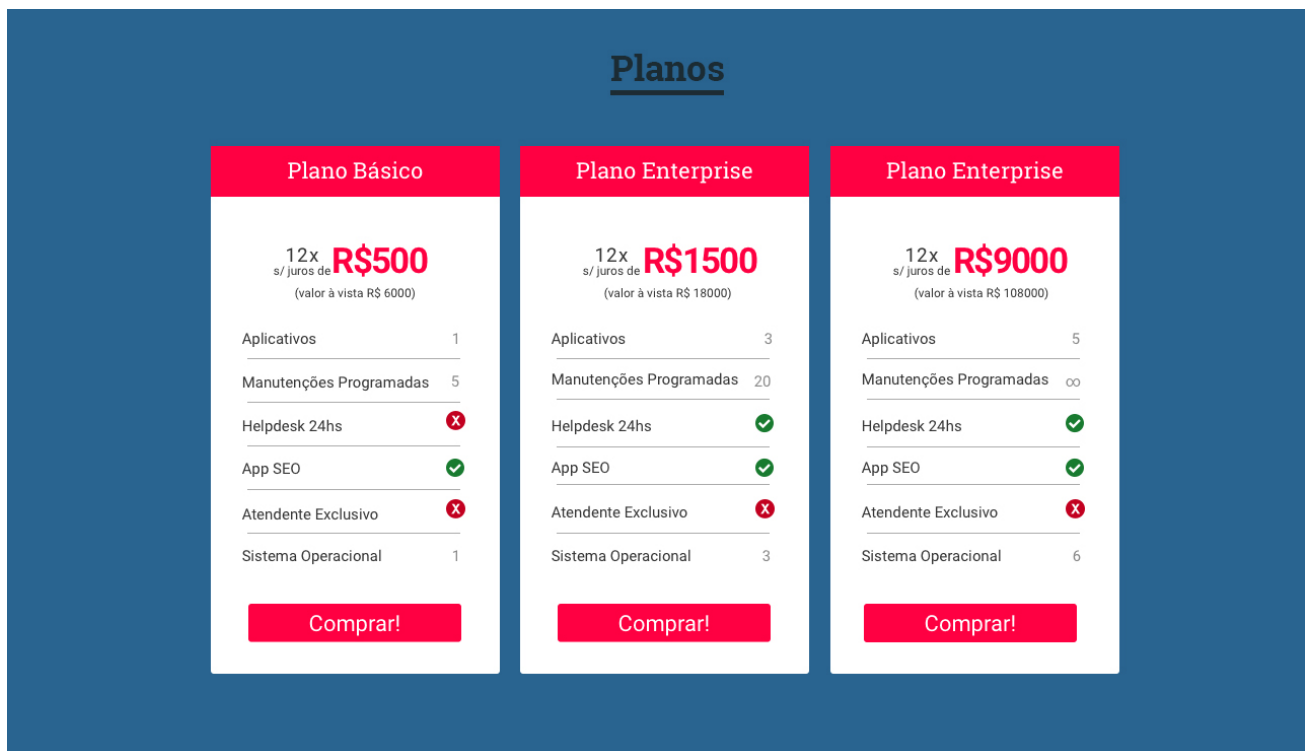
Planos

Plano Básico

12x
s/ juros de R$500

(valor à vista R$ 6000)

| | |
|---|---|
| Aplicativos | 1 |
| Manutenções Programadas | 5 |
| Helpdesk 24hs | ✗ |
| App SEO | ✓ |
| Atendente Exclusivo | ✗ |
| Sistema Operacional | 1 |

Comprar!

Plano Enterprise

12x
s/ juros de R$1500

(valor à vista R$ 18000)

| | |
|---|---|
| Aplicativos | 3 |
| Manutenções Programadas | 20 |
| Helpdesk 24hs | ✓ |
| App SEO | ✓ |
| Atendente Exclusivo | ✗ |
| Sistema Operacional | 3 |

Comprar!

Plano Enterprise

12x
s/ juros de R$9000

(valor à vista R$ 108000)

| | |
|---|---|
| Aplicativos | 5 |
| Manutenções Programadas | $\infty$ |
| Helpdesk 24hs | ✓ |
| App SEO | ✓ |
| Atendente Exclusivo | ✗ |
| Sistema Operacional | 6 |

Comprar!